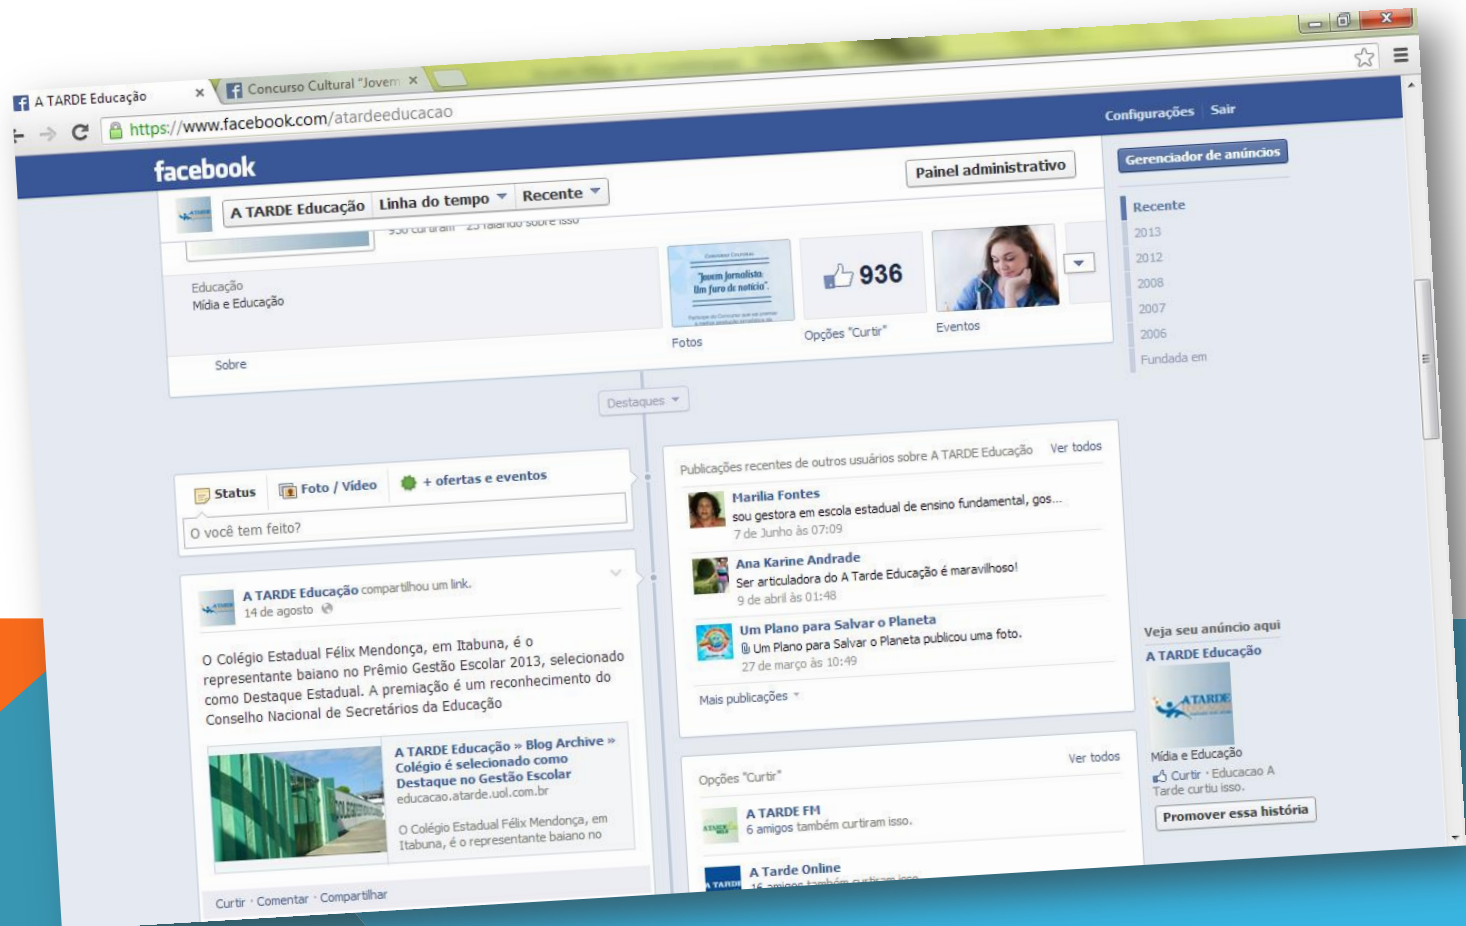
A TARDE Educação ×
Concurso Cultural "Jovem ×

https://www.facebook.com/atardeeducacao

Configurações Sair

facebook

Painel administrativo

Gerenciador de anúncios

A TARDE Educação Linha do tempo Recente

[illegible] curtiram 23 falando sobre isso

Educação
Mídia e Educação

Sobre

"Jovem Jornalista: Um furo de notícia".

Fotos

936

Opções "Curtir"

Eventos

Recente
2013
2012
2008
2007
2006
Fundada em

Destaques

Status Foto / Vídeo + ofertas e eventos

O você tem feito?

A TARDE Educação compartilhou um link.
14 de agosto

O Colégio Estadual Félix Mendonça, em Itabuna, é o representante baiano no Prêmio Gestão Escolar 2013, selecionado como Destaque Estadual. A premiação é um reconhecimento do Conselho Nacional de Secretários da Educação

A TARDE Educação » Blog Archive » Colégio é selecionado como Destaque no Gestão Escolar
educacao.atarde.uol.com.br

O Colégio Estadual Félix Mendonça, em Itabuna, é o representante baiano no

Curtir · Comentar · Compartilhar

Publicações recentes de outros usuários sobre A TARDE Educação Ver todos

Marilia Fontes
sou gestora em escola estadual de ensino fundamental, gos...
7 de Junho às 07:09

Ana Karine Andrade
Ser articuladora do A Tarde Educação é maravilhoso!
9 de abril às 01:48

Um Plano para Salvar o Planeta
Um Plano para Salvar o Planeta publicou uma foto.
27 de março às 10:49

Mais publicações

Opções "Curtir" Ver todos

A TARDE FM
6 amigos também curtiram isso.

A Tarde Online
16 amigos também curtiram isso.

Veja seu anúncio aqui
A TARDE Educação

Mídia e Educação
Curtir · Educacao A Tarde curtiu isso.

Promover essa história